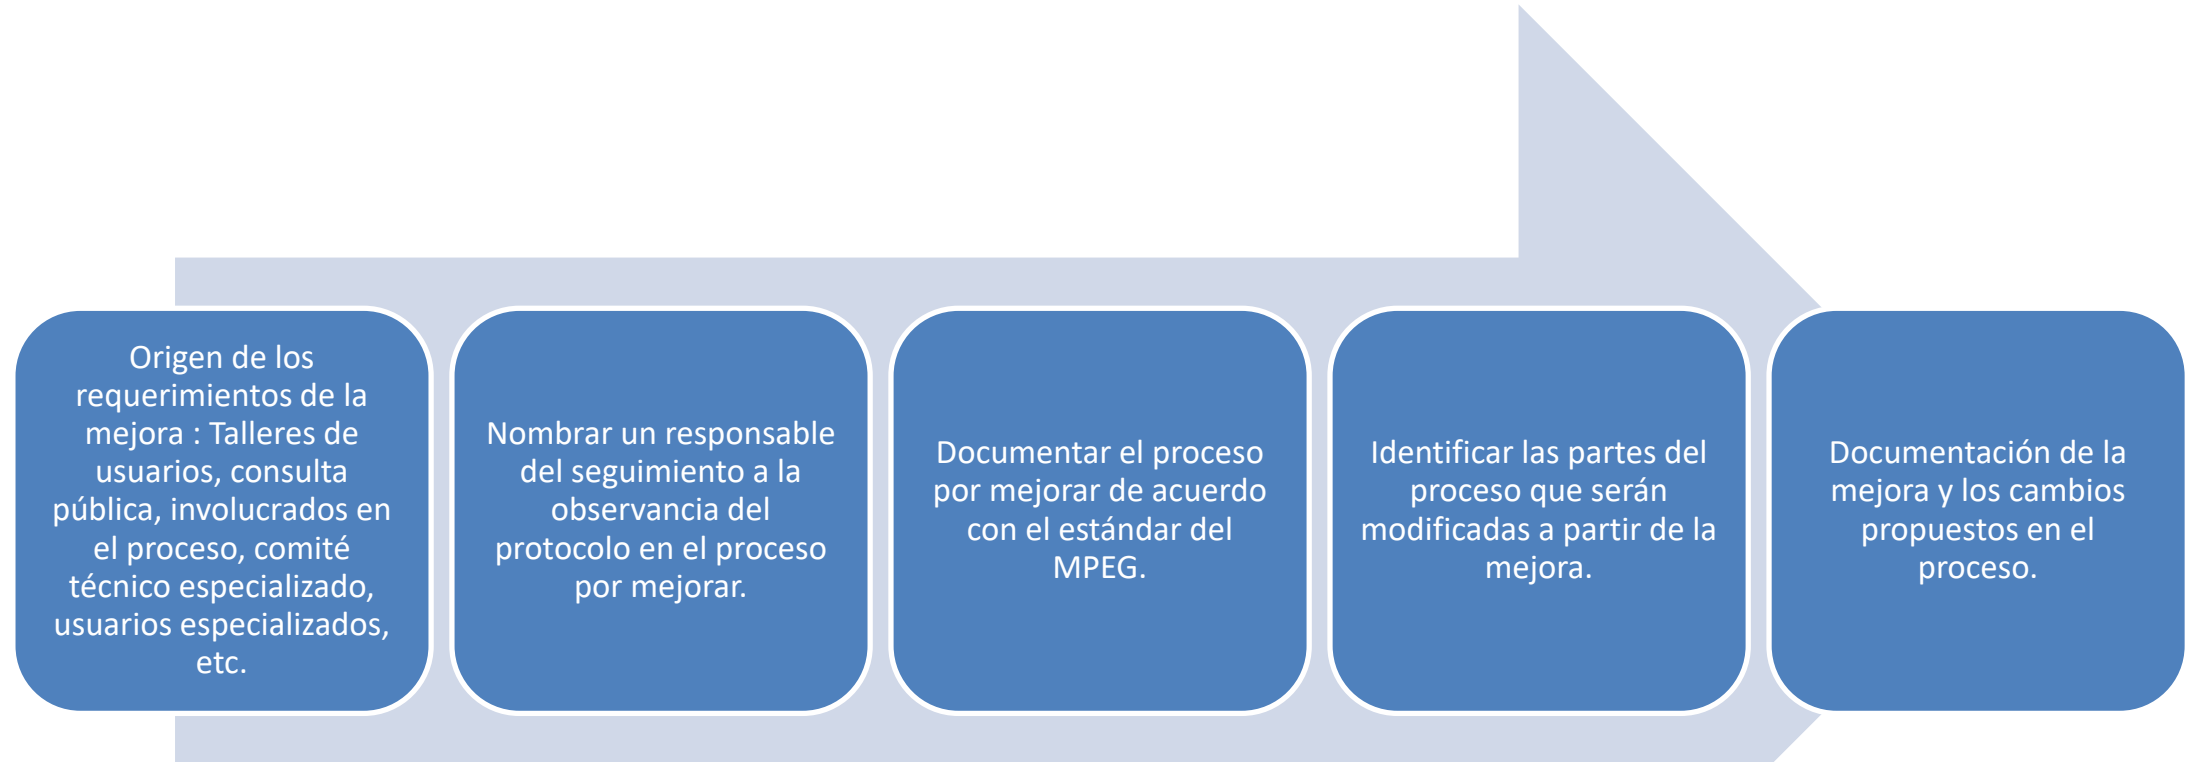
Origen de los requerimientos de la mejora : Talleres de usuarios, consulta pública, involucrados en el proceso, comité técnico especializado, usuarios especializados, etc.

Nombrar un responsable del seguimiento a la observancia del protocolo en el proceso por mejorar.

Documentar el proceso por mejorar de acuerdo con el estándar del MPEG.

Identificar las partes del proceso que serán modificadas a partir de la mejora.

Documentación de la mejora y los cambios propuestos en el proceso.